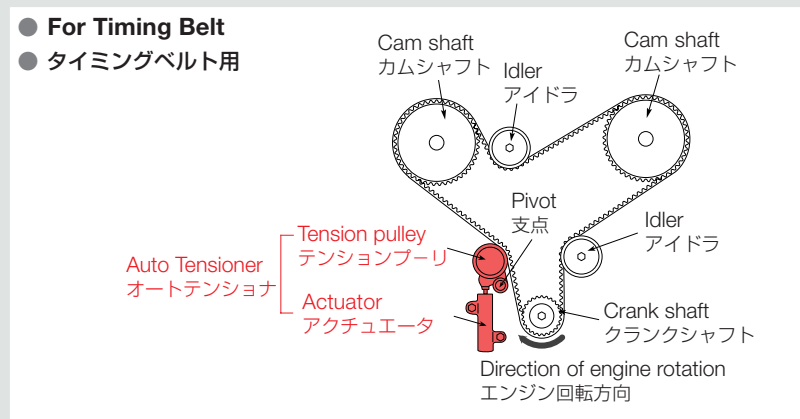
● For Timing Belt
● タイミングベルト用

Cam shaft
カムシャフト

Idler
アイドラ

Cam shaft
カムシャフト

Pivot
支点

Idler
アイドラ

Auto Tensioner
オートテンショナ

Tension pulley
テンションプーリ

Actuator
アクチュエータ

Crank shaft
クランクシャフト

Direction of engine rotation
エンジン回転方向